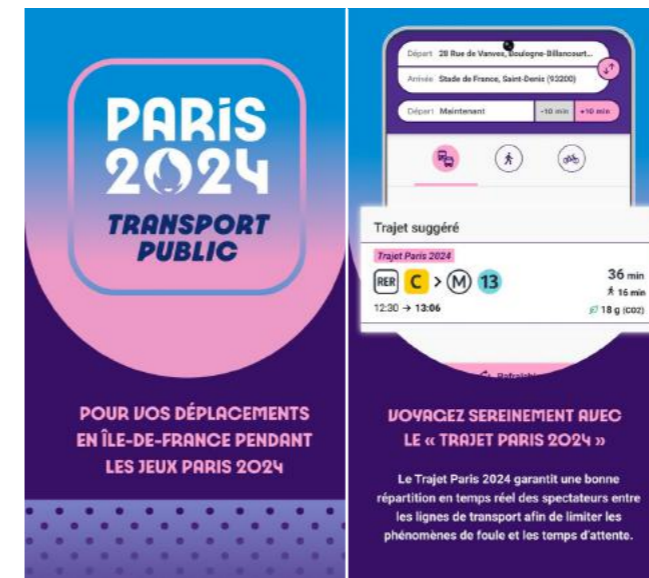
PARIS 2024

TRANSPORT PUBLIC

POUR VOS DÉPLACEMENTS EN ÎLE-DE-FRANCE PENDANT LES JEUX PARIS 2024

Départ 28 Rue de Vanves, Boulogne-Billancourt...

Arrivée Stade de France, Saint-Denis (93200)

Départ Maintenant -10 min +10 min

Trajet suggéré

Trajet Paris 2024

RER C > M 13

36 min

16 min

12:30 → 13:06

18 g (CO2)

Rafraîchir

VOYAGEZ SEREINEMENT AVEC LE « TRAJET PARIS 2024 »

Le Trajet Paris 2024 garantit une bonne répartition en temps réel des spectateurs entre les lignes de transport afin de limiter les phénomènes de foule et les temps d'attente.